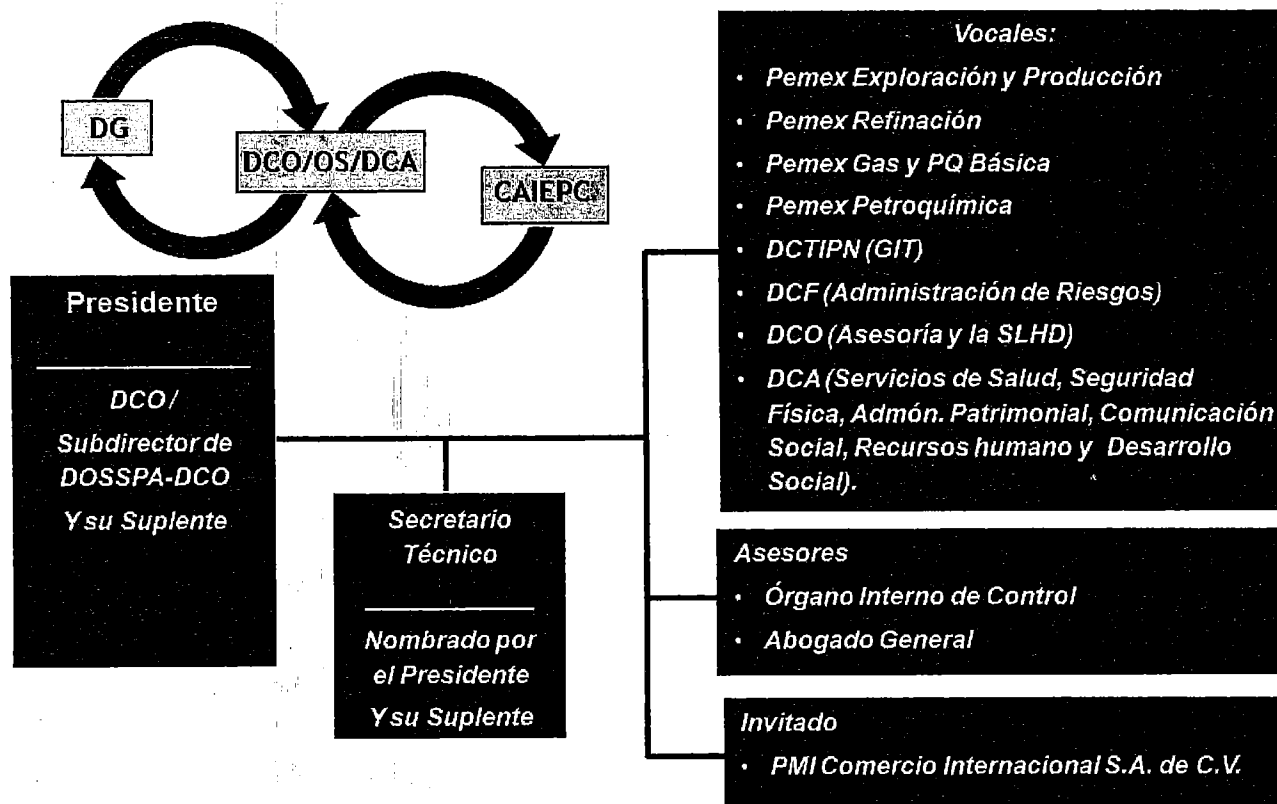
DG

DCO/OS/DCA

CAIEPC

Presidente

DCO / Subdirector de DOSSPA-DCO Y su Suplente

Secretario Técnico

Nombrado por el Presidente Y su Suplente

Vocales:

- Pemex Exploración y Producción
- Pemex Refinación
- Pemex Gas y PQ Básica
- Pemex Petroquímica
- DCTIPN (GIT)
- DCF (Administración de Riesgos)
- DCO (Asesoría y la SLHD)
- DCA (Servicios de Salud, Seguridad Física, Admón. Patrimonial, Comunicación Social, Recursos humano y Desarrollo Social).

Asesores

- Órgano Interno de Control
- Abogado General

Invitado

- PMI Comercio Internacional S.A. de C.V.